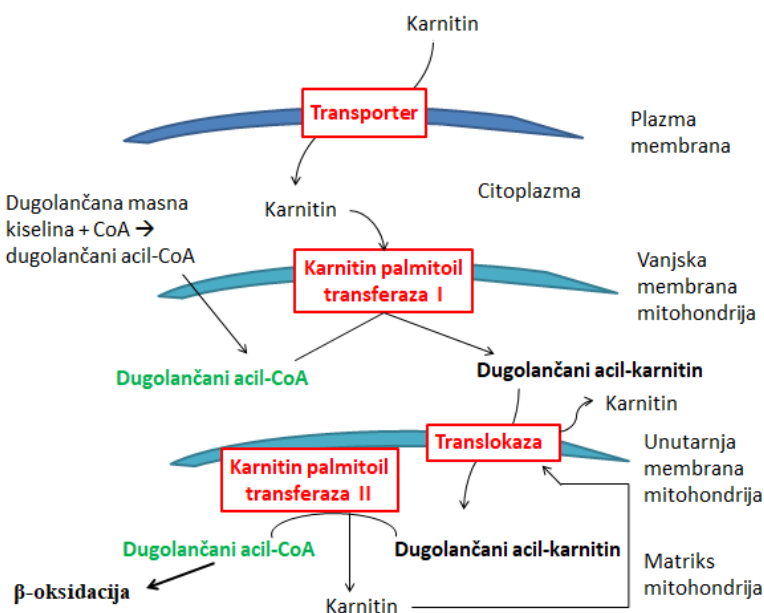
Karnitin

Transporter

Plazma membrana

Citoplazma

Dugolančana masna kiselina + CoA → dugolančani acil-CoA

Karnitin

Karnitin palmitoil transferaza I

Vanjska membrana mitohondrija

Dugolančani acil-CoA

Dugolančani acil-karnitin

Karnitin

Translokaza

Unutarnja membrana mitohondrija

Karnitin palmitoil transferaza II

Dugolančani acil-CoA

Dugolančani acil-karnitin

Matriks mitohondrija

β-oksidacija

Karnitin